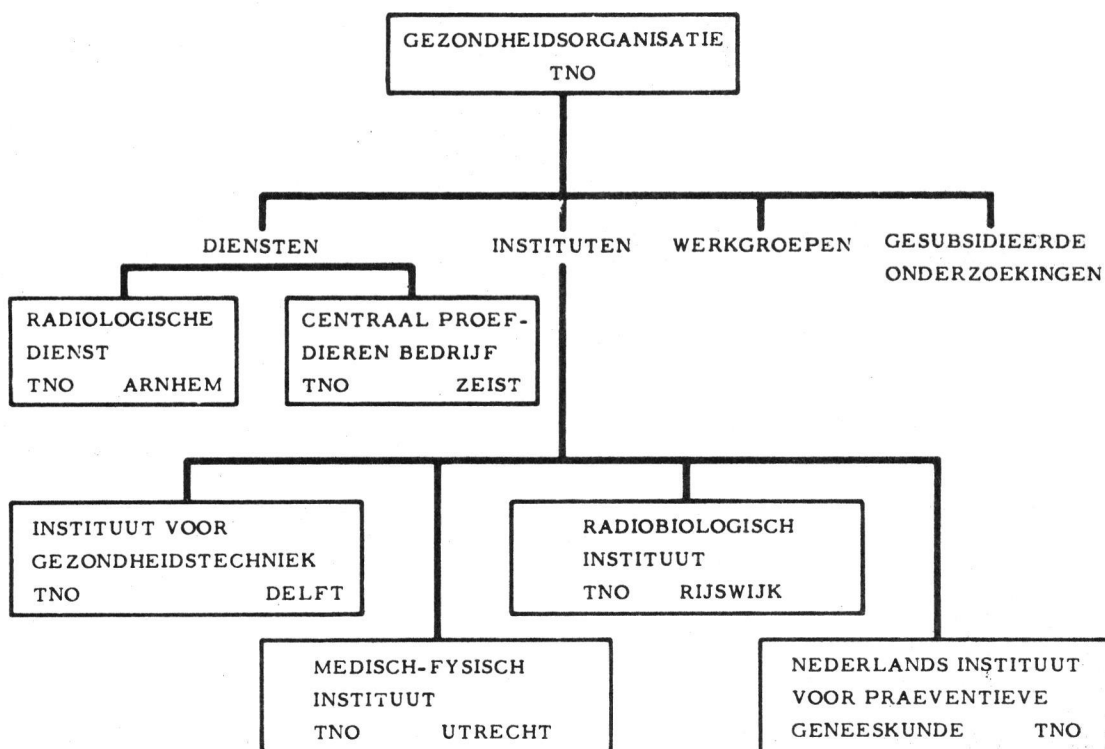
GEZONDHEIDSORGANISATIE TNO

DIENSTEN

INSTITUTEN

WERKGROEPEN

GESUBSIDIEERDE ONDERZOEKINGEN

RADIOLOGISCHE DIENST TNO ARNHEM

CENTRAAL PROEFDIEREN BEDRIJF TNO ZEIST

INSTITUUT VOOR GEZONDHEIDSTECHNIEK TNO DELFT

RADIOBIOLOGISCH INSTITUUT TNO RIJSWIJK

MEDISCH-FYSISCH INSTITUUT TNO UTRECHT

NEDERLANDS INSTITUUT VOOR PRAEVENTIEVE GENEESKUNDE TNO